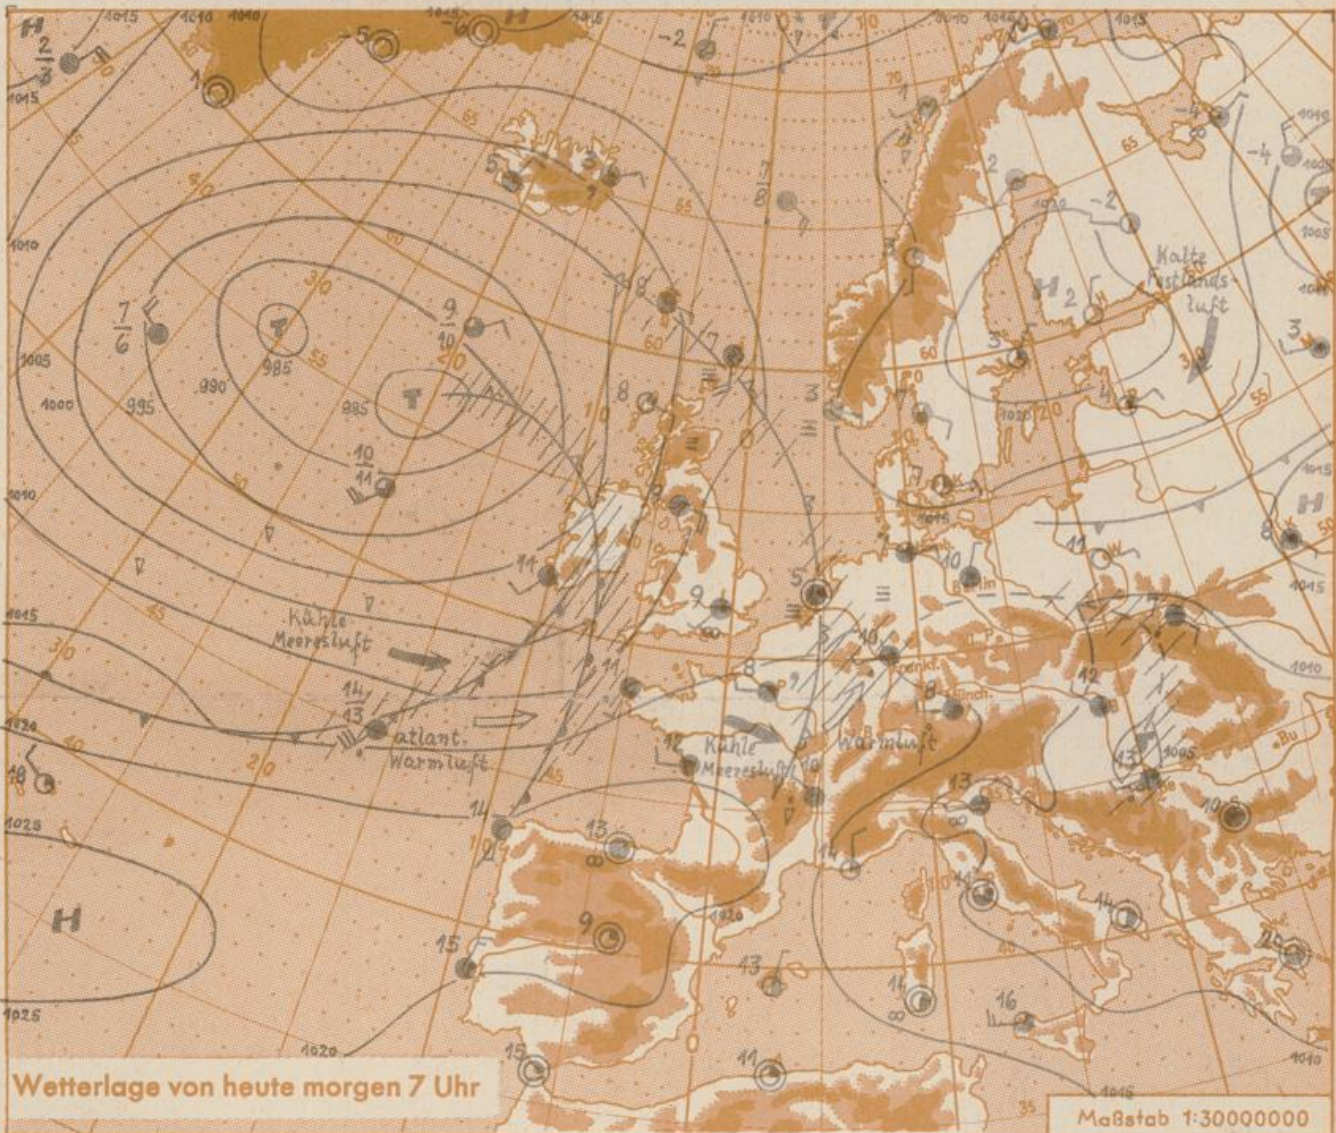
Wetterlage von heute morgen 7 Uhr

Maßstab 1:30000000

Kühle Meeresluft

atlant. Warmluft

Kühle Meeresluft

Warmluft

Kalte Festlandsluft

H

H

H

H

T

T

1015
1010
1005
1000
995
990
985
985
1010
1015
1020
1025
1025
1020
1015
1010
1015
1010
1005
1015
1020
1020
1010
1005

Berlin
Frankf.
Münch.
Bu

2/3
-5
-6
-2
7/8
7/6
9/10
10/11
14/13
18
5
3
8
7
8
3
9
11
5
10
9
8
10
12
8
7
11
12
13
14
13
13
9
15
15
13
11
14
14
16
14
20
10
-4
-4
-2
2
3
3
2
4
10
11
3
8
1
1
14

70
65
60
55
50
45
40
35
30
20
10
0